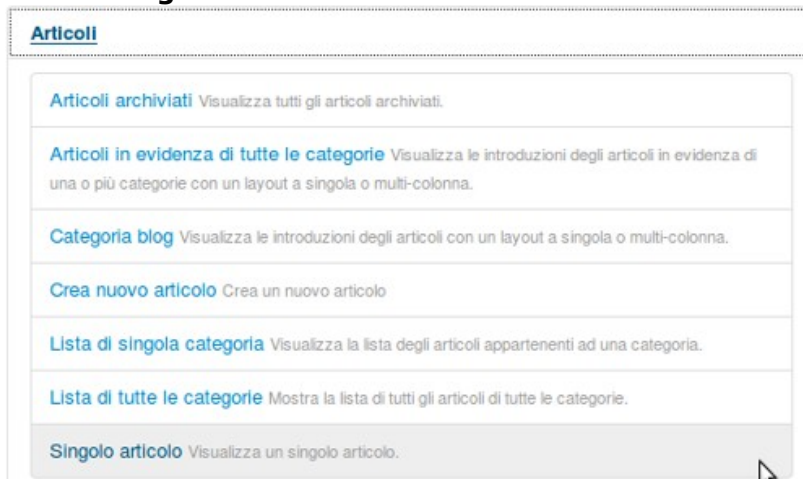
Articoli

Articoli archiviati Visualizza tutti gli articoli archiviati.

Articoli in evidenza di tutte le categorie Visualizza le introduzioni degli articoli in evidenza di una o più categorie con un layout a singola o multi-colonna.

Categoria blog Visualizza le introduzioni degli articoli con un layout a singola o multi-colonna.

Crea nuovo articolo Crea un nuovo articolo

Lista di singola categoria Visualizza la lista degli articoli appartenenti ad una categoria.

Lista di tutte le categorie Mostra la lista di tutti gli articoli di tutte le categorie.

Singolo articolo Visualizza un singolo articolo.